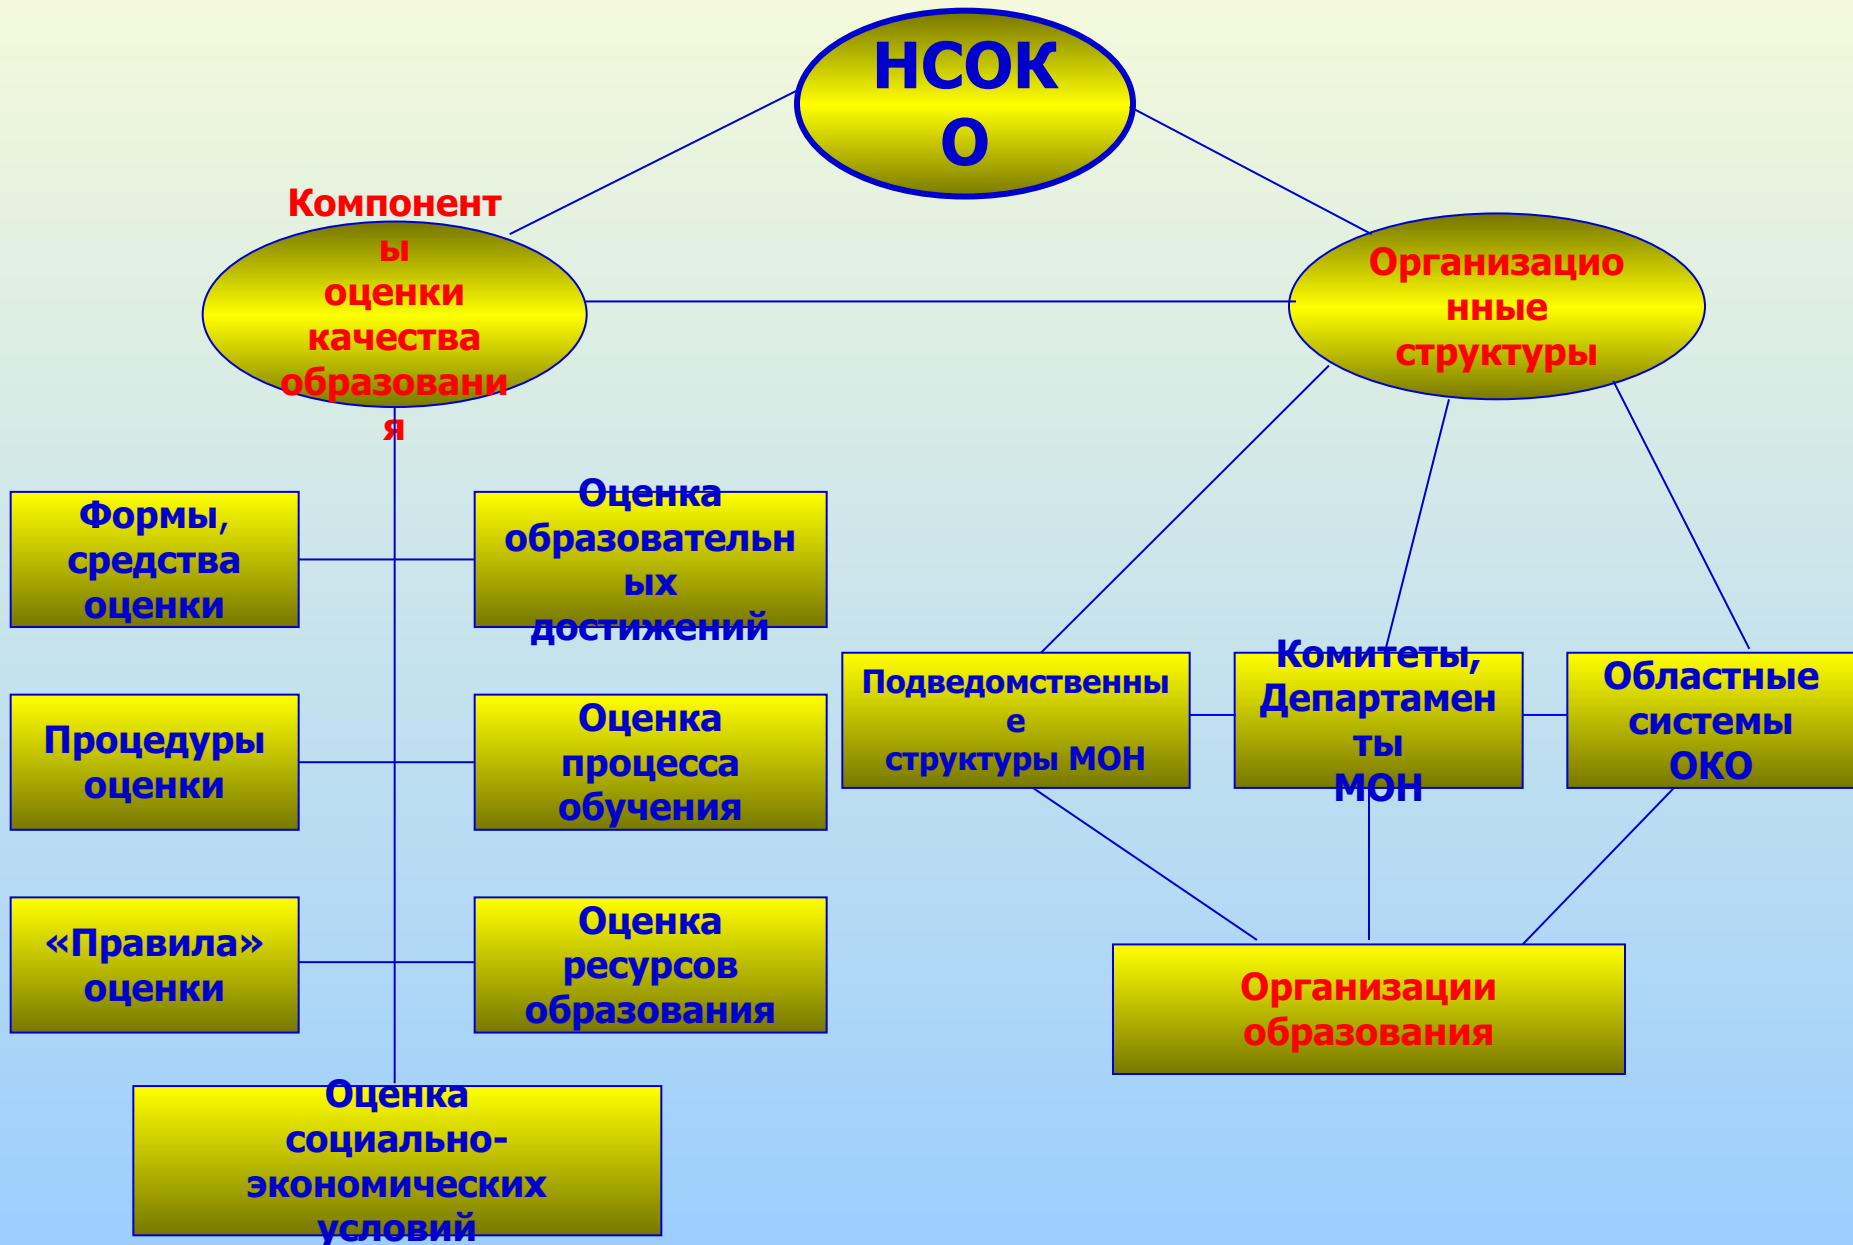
НСОКО

Компоненты оценки качества образования

Организационные структуры

Формы, средства оценки

Оценка образовательных достижений

Процедуры оценки

Оценка процесса обучения

«Правила» оценки

Оценка ресурсов образования

Оценка социально-экономических условий

Подведомственные структуры МОН

Комитеты, Департаменты МОН

Областные системы ОКО

Организации образования